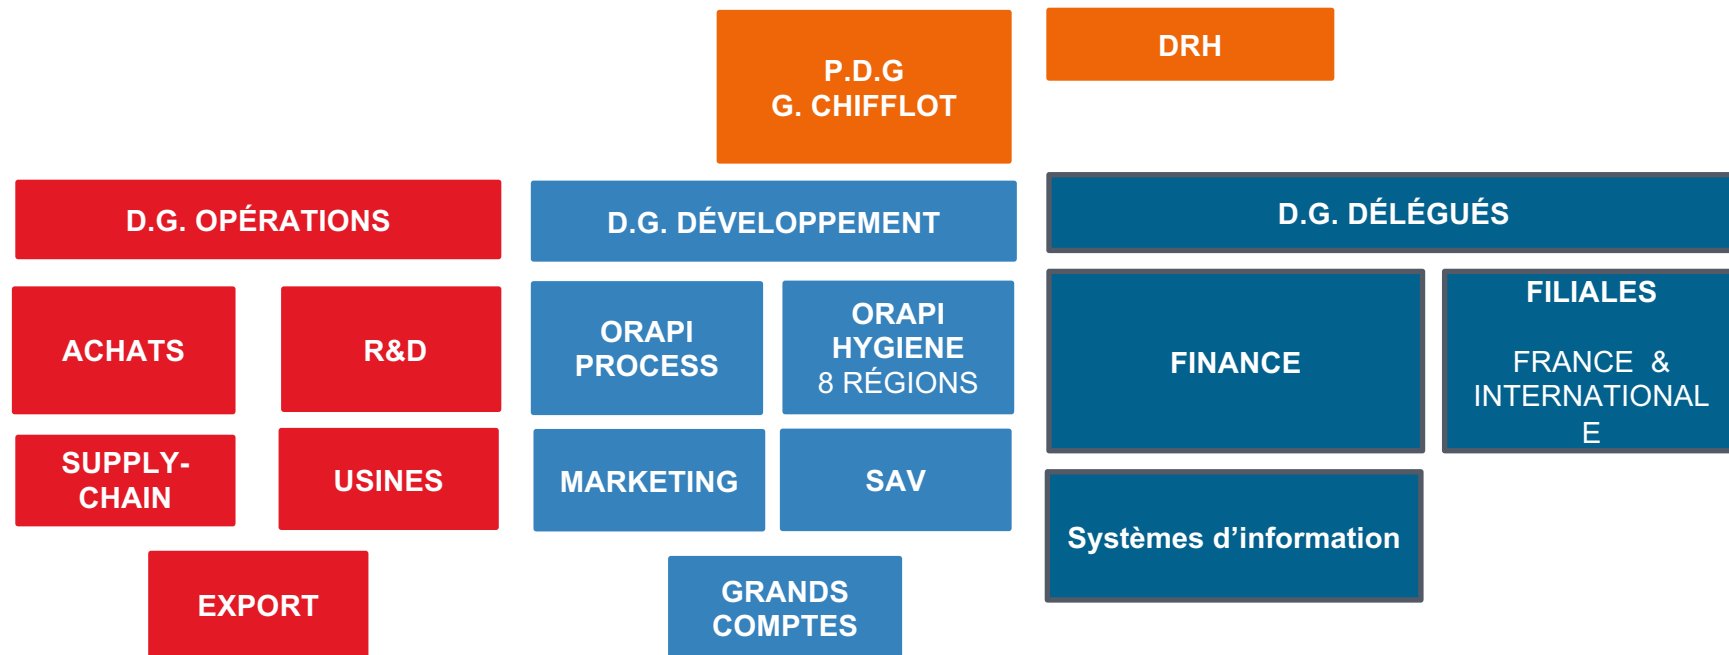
P.D.G
G. CHIFFLOT

DRH

D.G. OPÉRATIONS

D.G. DÉVELOPPEMENT

D.G. DÉLÉGUÉS

ACHATS

R&D

ORAPI PROCESS

ORAPI HYGIENE 8 RÉGIONS

FINANCE

FILIALES

FRANCE & INTERNATIONAL E

SUPPLY-CHAIN

USINES

MARKETING

SAV

Systèmes d'information

EXPORT

GRANDS COMPTES